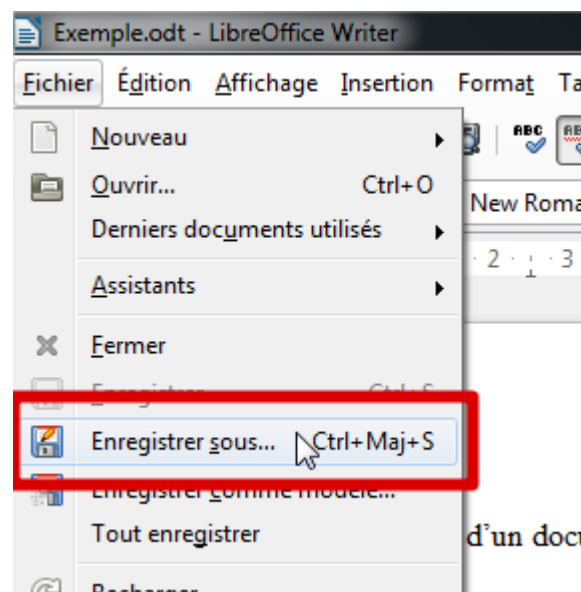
Exemple.odt - LibreOffice Writer

Fichier Édition Affichage Insertion Format Ta

Nouveau

Ouvrir... Ctrl+O

Derniers documents utilisés

Assistants

Fermer

Enregistrer Ctrl+S

Enregistrer sous... Ctrl+Maj+S

Enregistrer comme modèle...

Tout enregistrer

Recharger

New Roma

2 · 3

ABC

d'un docu